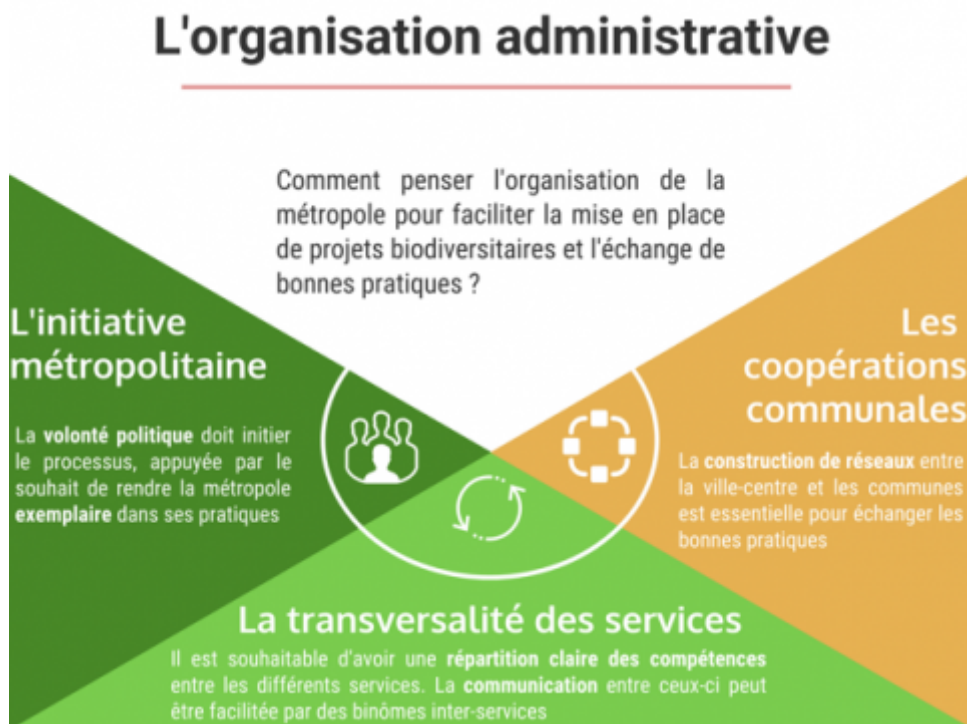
L'organisation administrative

Comment penser l'organisation de la métropole pour faciliter la mise en place de projets biodiversitaires et l'échange de bonnes pratiques ?

L'initiative métropolitaine

La volonté politique doit initier le processus, appuyée par le souhait de rendre la métropole exemplaire dans ses pratiques

Les coopérations communales

La construction de réseaux entre la ville-centre et les communes est essentielle pour échanger les bonnes pratiques

La transversalité des services

Il est souhaitable d'avoir une répartition claire des compétences entre les différents services. La communication entre ceux-ci peut être facilitée par des binômes inter-services